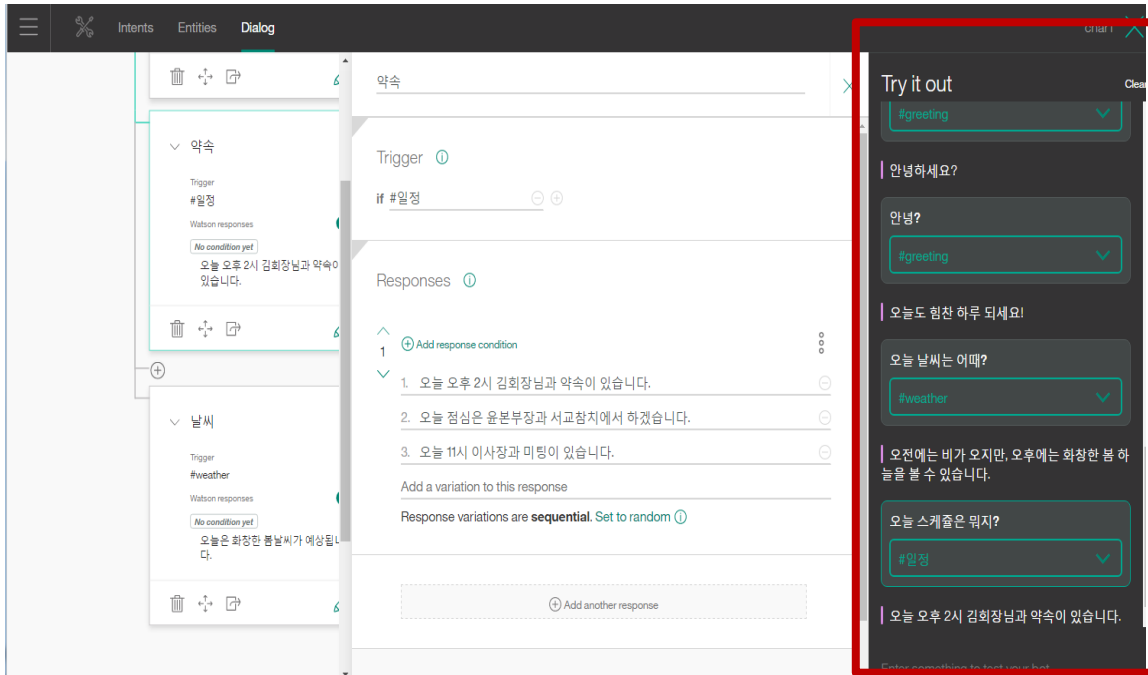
Intents Entities Dialog

약속
Trigger
#일정
Watson responses
No condition yet
오늘 오후 2시 김회장님과 약속이 있습니다.

날씨
Trigger
#weather
Watson responses
No condition yet
오늘은 화창한 봄날씨가 예상됩니다.

약속

Trigger ⓘ
if #일정

Responses ⓘ
1
Add response condition
1. 오늘 오후 2시 김회장님과 약속이 있습니다.
2. 오늘 점심은 윤본부장과 서교참치에서 하겠습니다.
3. 오늘 11시 이사장과 미팅이 있습니다.
Add a variation to this response
Response variations are **sequential**. Set to random ⓘ

Add another response

Try it out
Clear
#greeting
안녕하세요?
안녕?
#greeting
오늘도 힘찬 하루 되세요!
오늘 날씨는 어때?
#weather
오전에는 비가 오지만, 오후에는 화창한 봄 하늘을 볼 수 있습니다.
오늘 스케쥴은 뭐지?
#일정
오늘 오후 2시 김회장님과 약속이 있습니다.
Enter something to test your bot